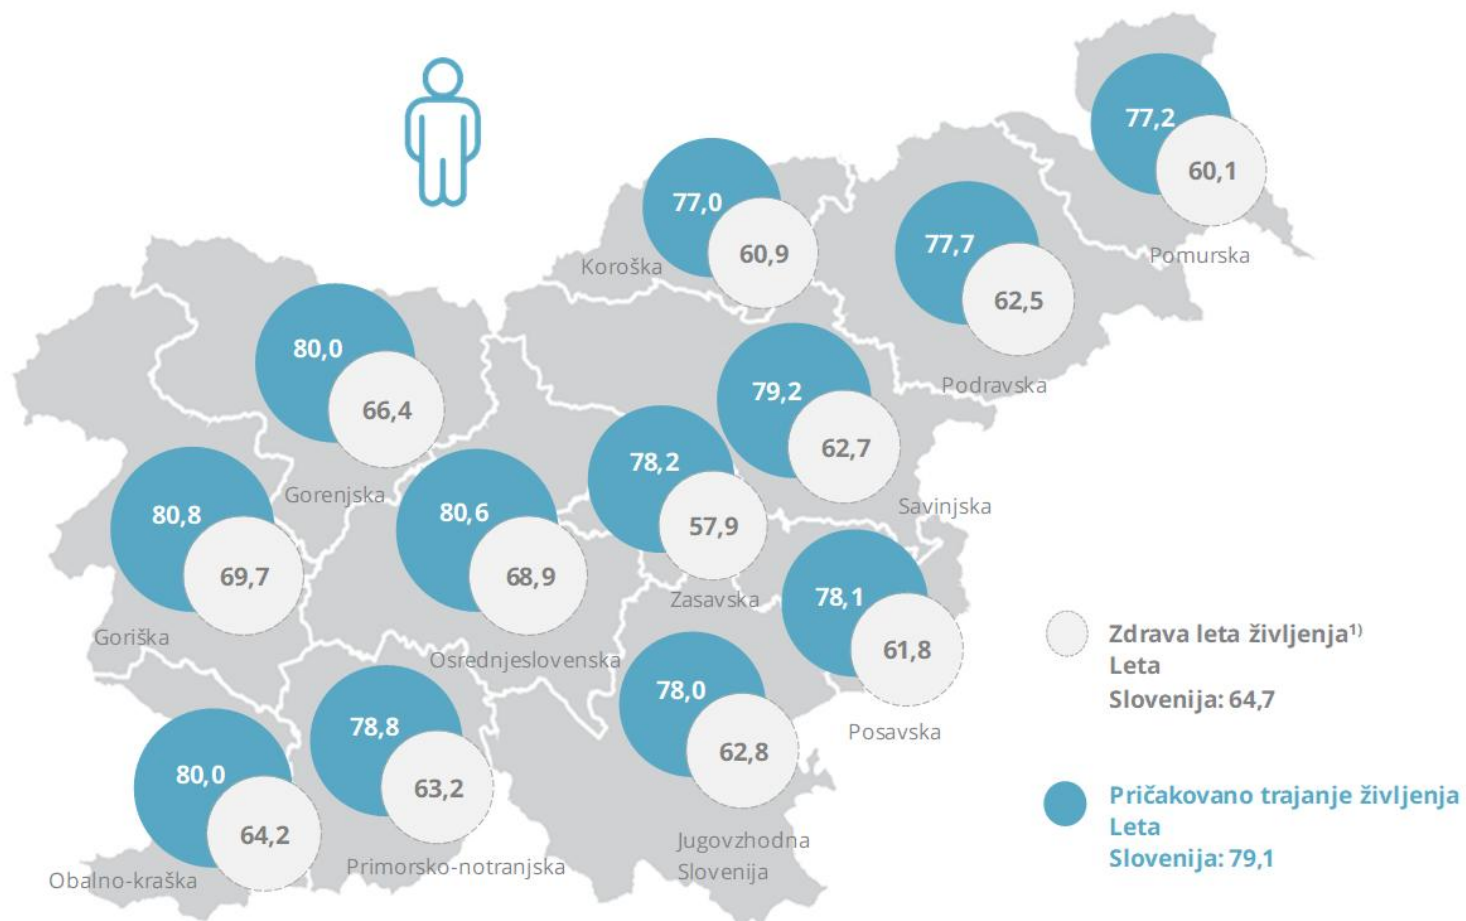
77,2
60,1
Pomurska

77,0
60,9
Koroška

77,7
62,5
Podravska

80,0
66,4
Gorenjska

79,2
62,7
Savinjska

78,2
57,9
Zasavska

80,8
69,7
Goriška

80,6
68,9
Osrednjeslovenska

78,1
61,8
Posavska

78,0
62,8
Jugovzhodna Slovenija

78,8
63,2
Primorsko-notranjska

80,0
64,2
Obalno-kraška

Zdrava leta življenja$^{1)}$
Leta
Slovenija: 64,7

Pričakovano trajanje življenja
Leta
Slovenija: 79,1